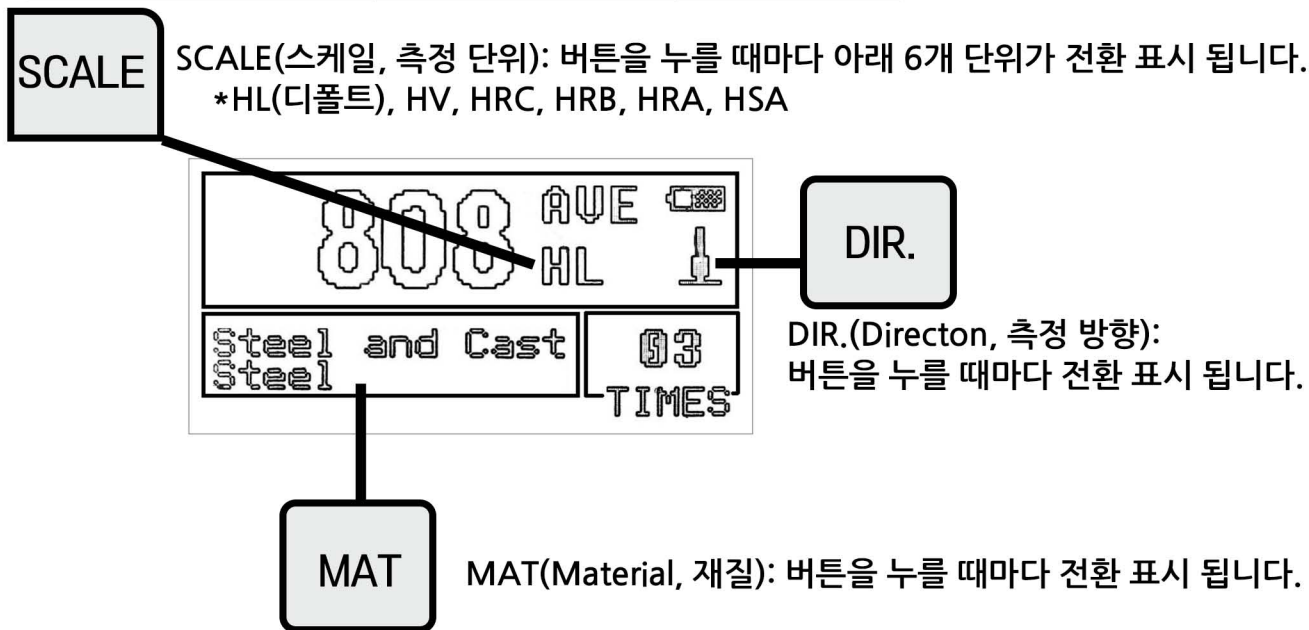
SCALE

SCALE(스케일, 측정 단위): 버튼을 누를 때마다 아래 6개 단위가 전환 표시 됩니다.
*HL(디폴트), HV, HRC, HRB, HRA, HSA

808 AVE HL

DIR.

DIR.(Directon, 측정 방향):
버튼을 누를 때마다 전환 표시 됩니다.

Steel and Cast Steel

03 TIMES

MAT

MAT(Material, 재질): 버튼을 누를 때마다 전환 표시 됩니다.